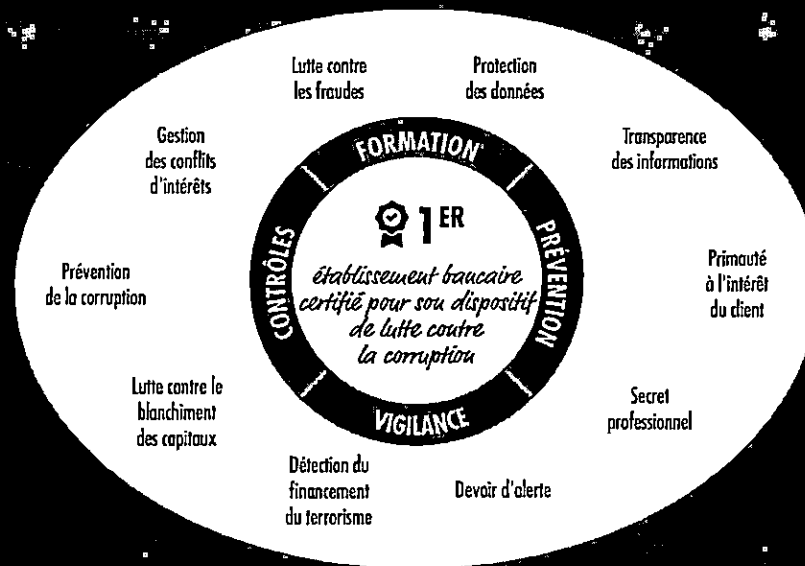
Lutte contre les fraudes

Protection des données

Transparence des informations

Primauté à l'intérêt du client

Secret professionnel

Devoir d'alerte

Détection du financement du terrorisme

Lutte contre le blanchiment des capitaux

Prévention de la corruption

Gestion des conflits d'intérêts

FORMATION

PRÉVENTION

VIGILANCE

CONTRÔLES

1$^{ER}$

établissement bancaire certifié pour son dispositif de lutte contre la corruption